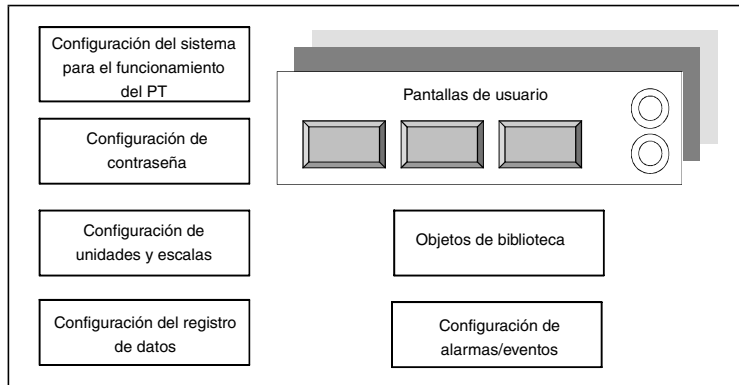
Configuración del sistema para el funcionamiento del PT

Configuración de contraseña

Configuración de unidades y escalas

Configuración del registro de datos

Pantallas de usuario

Objetos de biblioteca

Configuración de alarmas/eventos